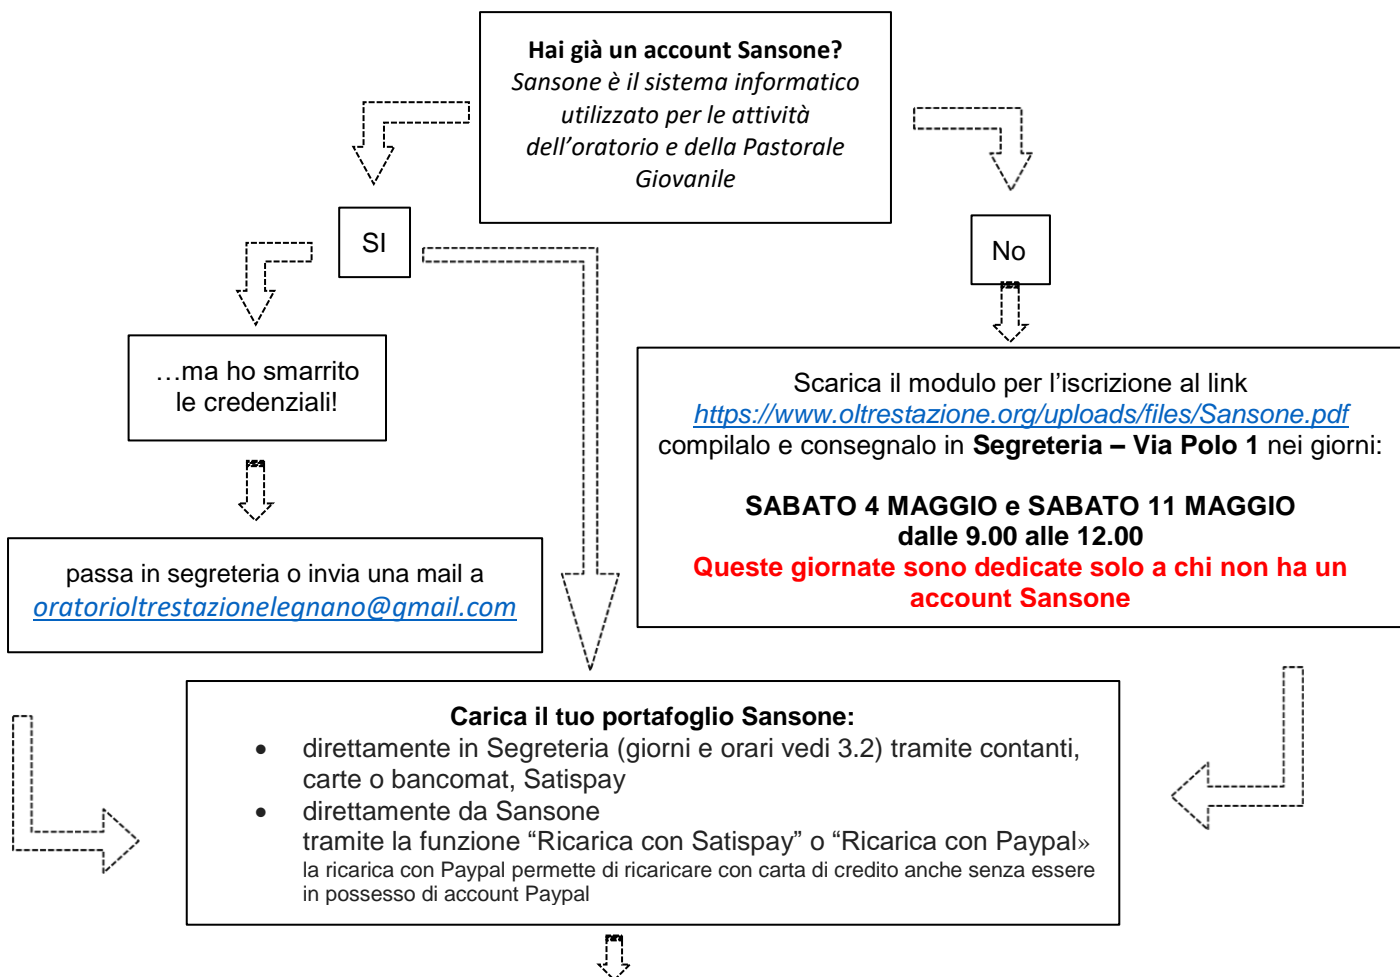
**Hai già un account Sansone?**
*Sansone è il sistema informatico utilizzato per le attività dell'oratorio e della Pastorale Giovanile*

SI

No

…ma ho smarrito le credenziali!

passa in segreteria o invia una mail a oratorioltrestazionelegnano@gmail.com

Scarica il modulo per l'iscrizione al link https://www.oltrestazione.org/uploads/files/Sansone.pdf compilalo e consegnalo in **Segreteria – Via Polo 1** nei giorni:

**SABATO 4 MAGGIO e SABATO 11 MAGGIO dalle 9.00 alle 12.00**
**Queste giornate sono dedicate solo a chi non ha un account Sansone**

**Carica il tuo portafoglio Sansone:**
- direttamente in Segreteria (giorni e orari vedi 3.2) tramite contanti, carte o bancomat, Satispay
- direttamente da Sansone
tramite la funzione "Ricarica con Satispay" o "Ricarica con Paypal»
la ricarica con Paypal permette di ricaricare con carta di credito anche senza essere in possesso di account Paypal